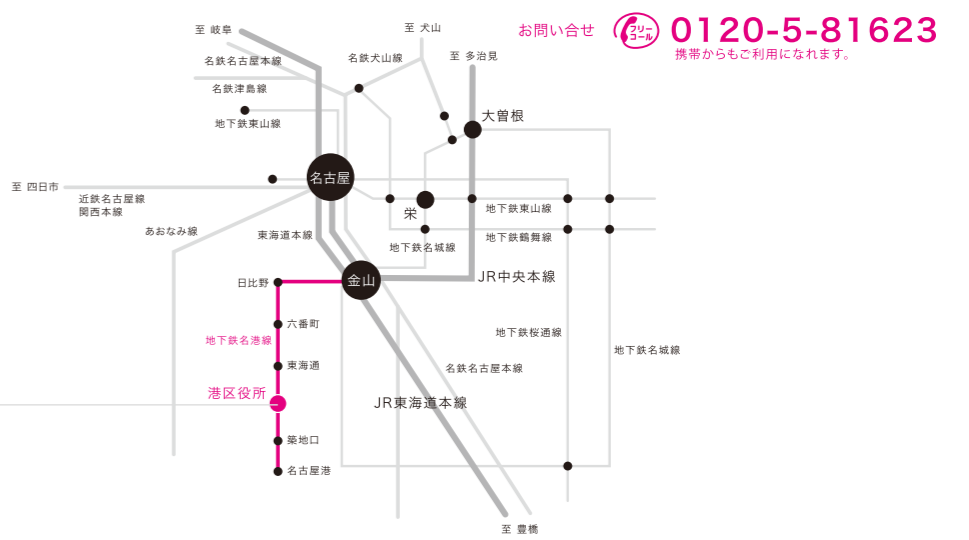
お問い合せ フリーコール 0120-5-81623
携帯からもご利用になれます。

至 岐阜
名鉄名古屋本線
名鉄津島線
地下鉄東山線
至 犬山
名鉄犬山線
至 多治見
大曽根
至 四日市
近鉄名古屋線
関西本線
名古屋
栄
地下鉄東山線
地下鉄鶴舞線
あおなみ線
東海道本線
地下鉄名城線
日比野
金山
JR中央本線
六番町
地下鉄名港線
地下鉄桜通線
地下鉄名城線
東海通
名鉄名古屋本線
港区役所
JR東海道本線
築地口
名古屋港
至 豊橋